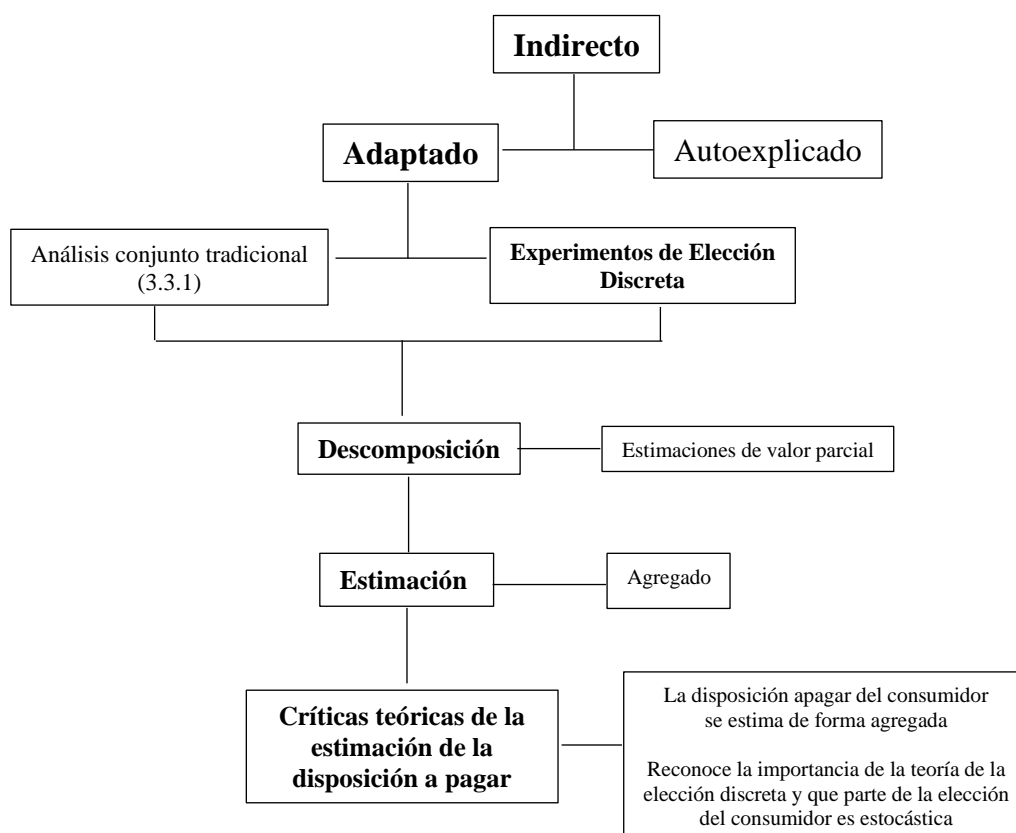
Indirecto

Adaptado

Autoexplicado

Análisis conjunto tradicional (3.3.1)

Experimentos de Elección Discreta

Descomposición

Estimaciones de valor parcial

Estimación

Agregado

Críticas teóricas de la estimación de la disposición a pagar

La disposición apagar del consumidor se estima de forma agregada

Reconoce la importancia de la teoría de la elección discreta y que parte de la elección del consumidor es estocástica